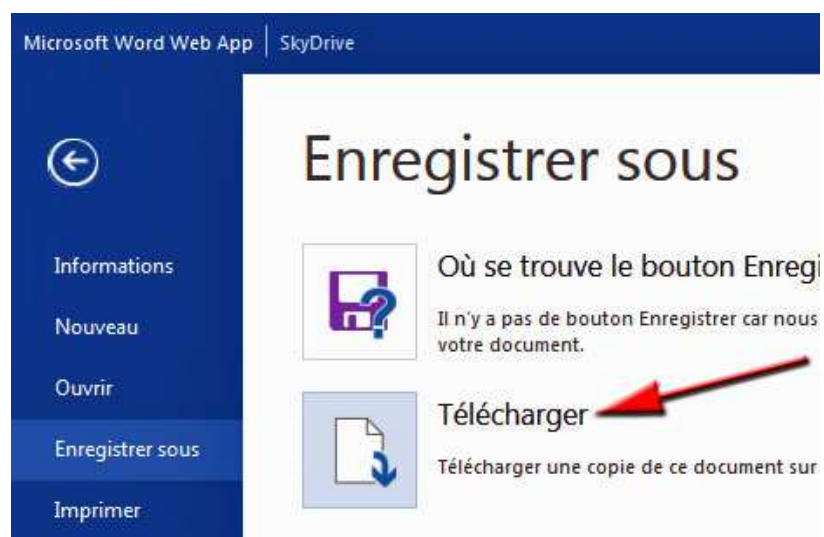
Microsoft Word Web App | SkyDrive

Informations

Nouveau

Ouvrir

Enregistrer sous

Imprimer

Enregistrer sous

Où se trouve le bouton Enregi

Il n'y a pas de bouton Enregistrer car nous votre document.

Télécharger

Télécharger une copie de ce document sur